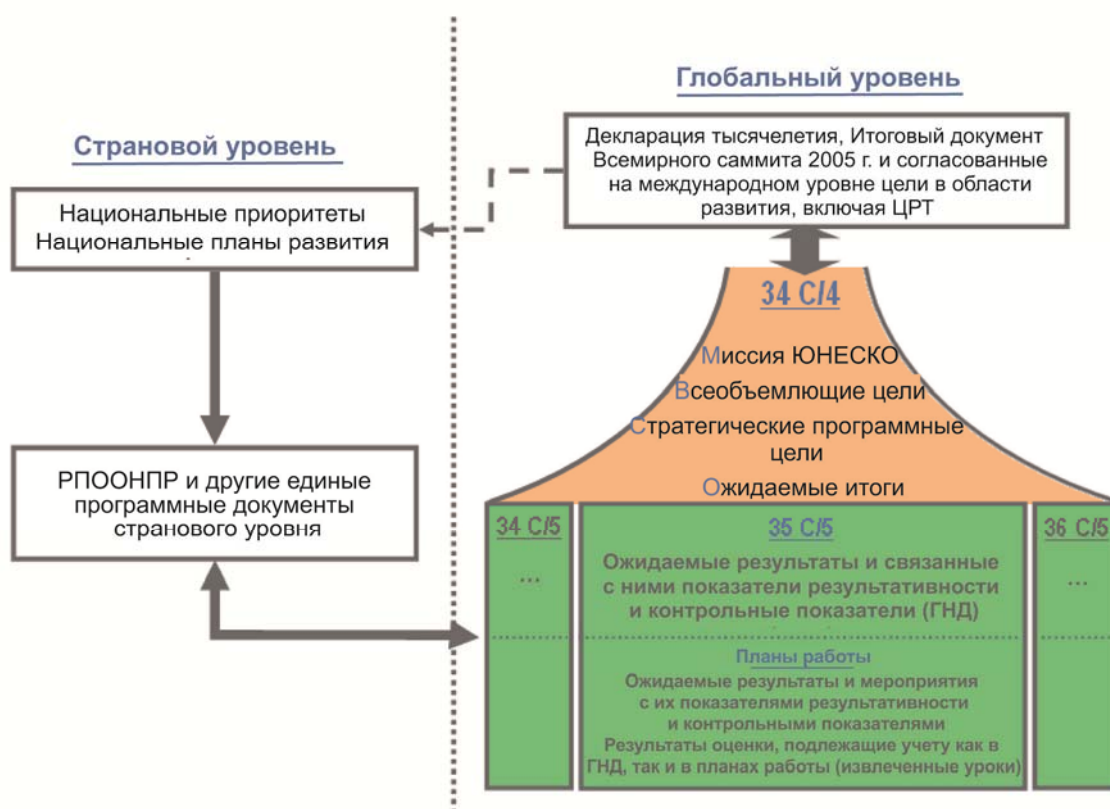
Глобальный уровень

Страновой уровень

Декларация тысячелетия, Итоговый документ Всемирного саммита 2005 г. и согласованные на международном уровне цели в области развития, включая ЦРТ

Национальные приоритеты
Национальные планы развития

34 C/4

Миссия ЮНЕСКО
Всеобъемлющие цели
Стратегические программные цели
Ожидаемые итоги

РПООНПР и другие единые программные документы странового уровня

34 C/5

...

35 C/5

Ожидаемые результаты и связанные с ними показатели результативности и контрольные показатели (ГНД)

Планы работы

Ожидаемые результаты и мероприятия с их показателями результативности и контрольными показателями
Результаты оценки, подлежащие учету как в ГНД, так и в планах работы (извлеченные уроки)

36 C/5

...